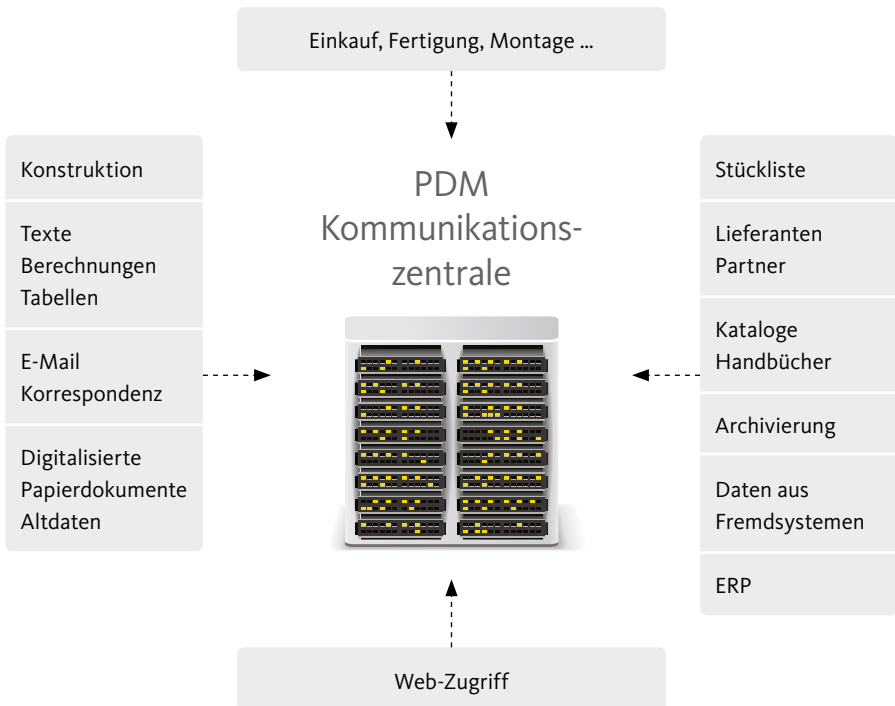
Einkauf, Fertigung, Montage ...

Konstruktion

Texte
Berechnungen
Tabellen

E-Mail
Korrespondenz

Digitalisierte
Papierdokumente
Altdaten

PDM
Kommunikationszentrale

Stückliste

Lieferanten
Partner

Kataloge
Handbücher

Archivierung

Daten aus
Fremdsystemen

ERP

Web-Zugriff